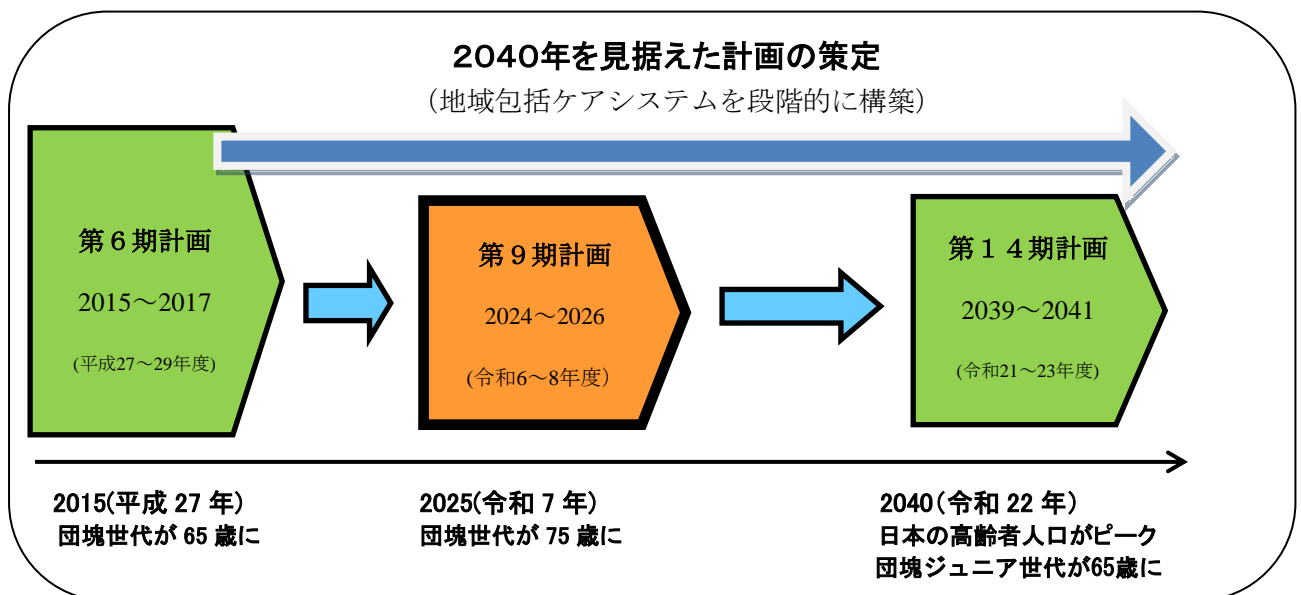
2040年を見据えた計画の策定
（地域包括ケアシステムを段階的に構築）

第６期計画
2015～2017
(平成27～29年度)

第９期計画
2024～2026
(令和6～8年度)

第１４期計画
2039～2041
(令和21～23年度)

2015(平成 27 年)
団塊世代が 65 歳に

2025(令和 7 年)
団塊世代が 75 歳に

2040（令和 22 年)
日本の高齢者人口がピーク
団塊ジュニア世代が65歳に